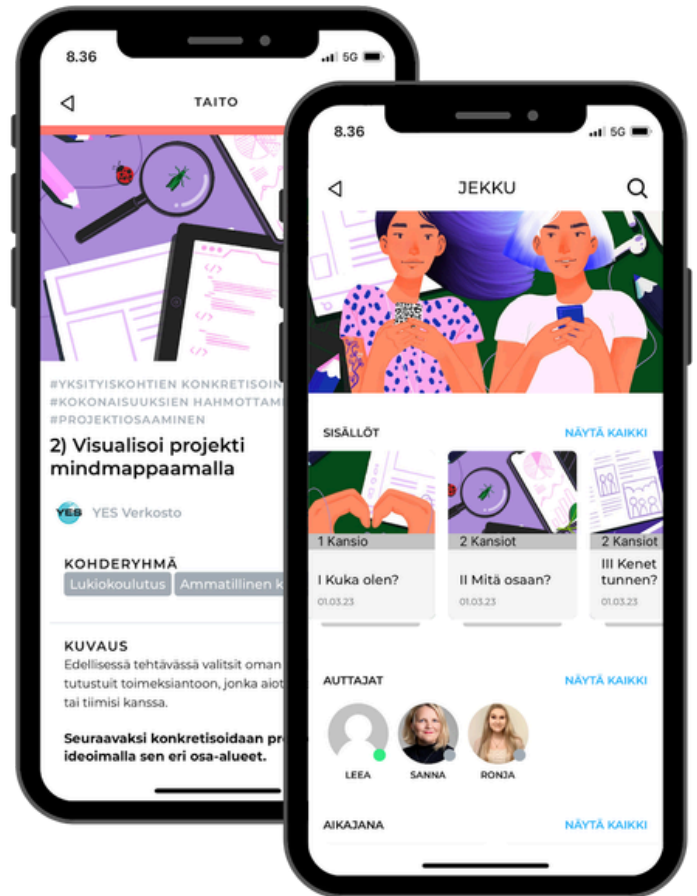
8.36

5G

TAITO

#YKSITYISKOHTIEN KONKRETISOIN
#KOKONAISUUKSIEN HAHMOTTAM
#PROJEKTIOSAAMINEN

2) Visualisoi projekti mindmappaamalla

YES

YES Verkosto

KOHDERYHMÄ

Lukiokoulutus

Ammatillinen k

KUVAUS

Edellisessä tehtävässä valitsit oman tutustuit toimeksiantoon, jonka aiot tai tiimisi kanssa.

**Seuraavaksi konkretisoidaan pr ideoimalla sen eri osa-alueet.**

8.36

5G

JEKKU

SISÄLLÖT

NÄYTÄ KAIKKI

1 Kansio

I Kuka olen?

01.03.23

2 Kansiot

II Mitä osaan?

01.03.23

2 Kansiot

III Kenet tunnen?

01.03.23

AUTTAJAT

NÄYTÄ KAIKKI

LEEA

SANNA

RONJA

AIKAJANA

NÄYTÄ KAIKKI